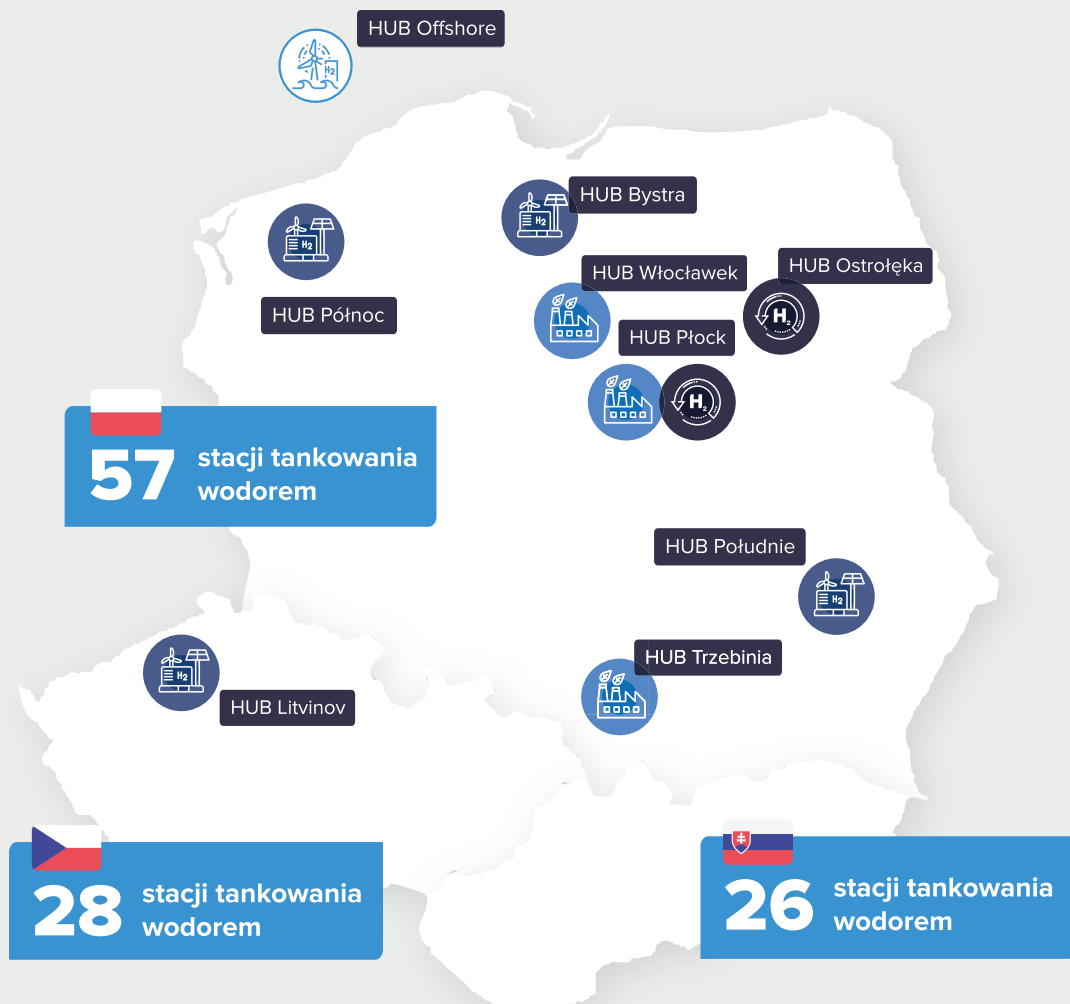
HUB Offshore

HUB Bystra

HUB Północ

HUB Włocławek

HUB Ostrołęka

HUB Płock

57 stacji tankowania wodorem

HUB Południe

HUB Trzebinia

HUB Litvinov

28 stacji tankowania wodorem

26 stacji tankowania wodorem